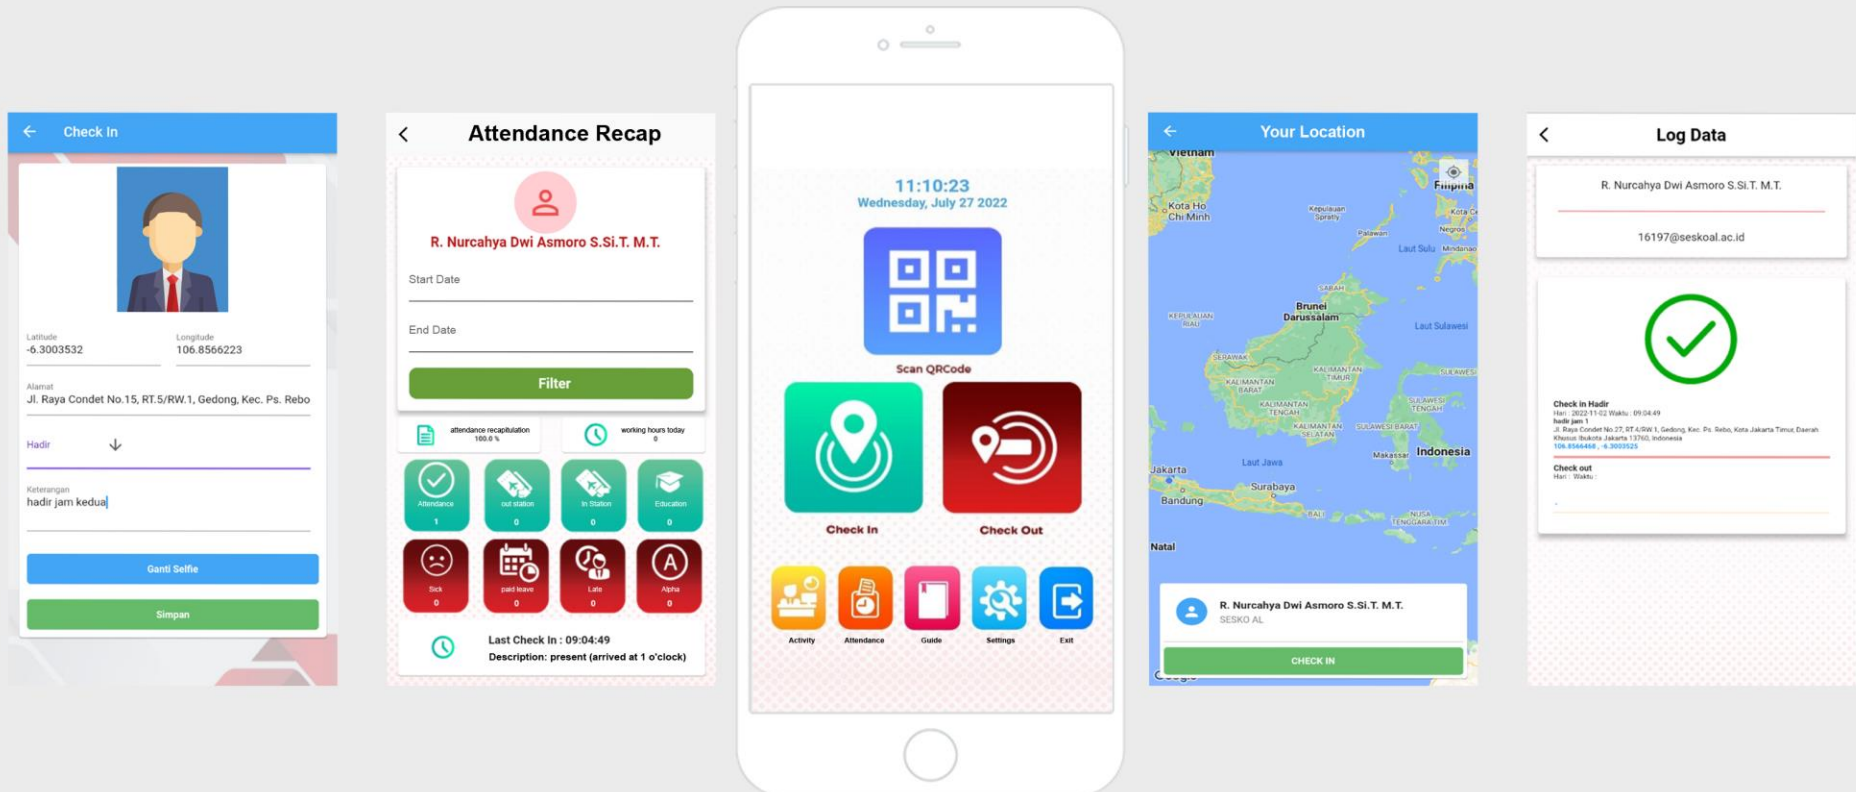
Check In

Latitude
-6.3003532

Longitude
106.8566223

Alamat
Jl. Raya Condet No.15, RT.5/RW.1, Gedong, Kec. Ps. Rebo

Hadir

Keterangan
hadir jam kedua

Ganti Selfie

Simpan

Attendance Recap

R. Nurcahya Dwi Asmoro S.Si.T. M.T.

Start Date

End Date

Filter

attendance recapitulation
100.0 %

working hours today
0

Attendance
1

out station
0

In Station
0

Education
0

Sick
0

paid leave
0

Late
0

Alpha
0

Last Check In : 09:04:49
Description: present (arrived at 1 o'clock)

11:10:23
Wednesday, July 27 2022

Scan QRCode

Check In

Check Out

Activity

Attendance

Guide

Settings

Exit

Your Location

Vietnam
Filipina
Kota Ho Chi Minh
Kepulauan Spratly
Palawan
Kota C
Negros
Laut Sulu
Mindanao
SABAH
Brunei Darussalam
KEPULAUAN RIAU
Laut Sulawesi
SERAWAK
KALIMANTAN TIMUR
KALIMANTAN BARAT
KALIMANTAN TENGAH
SULAWESI
SULAWESI TENGAH
KALIMANTAN SELATAN
SULAWESI BARAT
Makassar
Indonesia
Laut Jawa
Jakarta
Surabaya
Bandung
BALI
NUSA TENGGARA TIM
Natal

R. Nurcahya Dwi Asmoro S.Si.T. M.T.
SESKO AL

CHECK IN

Google

Log Data

R. Nurcahya Dwi Asmoro S.Si.T. M.T.

16197@seskoal.ac.id

Check in Hadir
Hari : 2022-11-02 Waktu : 09:04:49
hadir jam 1
Jl. Raya Condet No.27, RT.4/RW.1, Gedong, Kec. Ps. Rebo, Kota Jakarta Timur, Daerah Khusus Ibukota Jakarta 13760, Indonesia
106.8566468 , -6.3003525

Check out
Hari : Waktu :